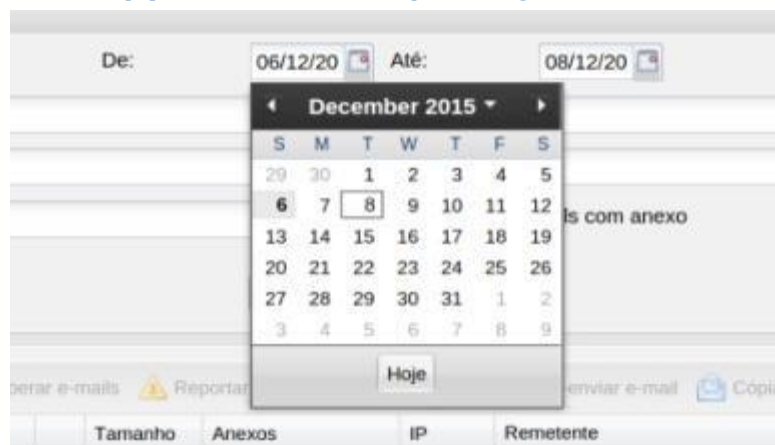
De: 06/12/20 Até: 08/12/20

December 2015

| S | M | T | W | T | F | S |
|---|---|---|---|---|---|---|
| 29 | 30 | 1 | 2 | 3 | 4 | 5 |
| 6 | 7 | 8 | 9 | 10 | 11 | 12 |
| 13 | 14 | 15 | 16 | 17 | 18 | 19 |
| 20 | 21 | 22 | 23 | 24 | 25 | 26 |
| 27 | 28 | 29 | 30 | 31 | 1 | 2 |
| 3 | 4 | 5 | 6 | 7 | 8 | 9 |

Hoje

ls com anexo

perar e-mails Reportar enviar e-mail Cópi

Tamanho Anexos IP Remetente